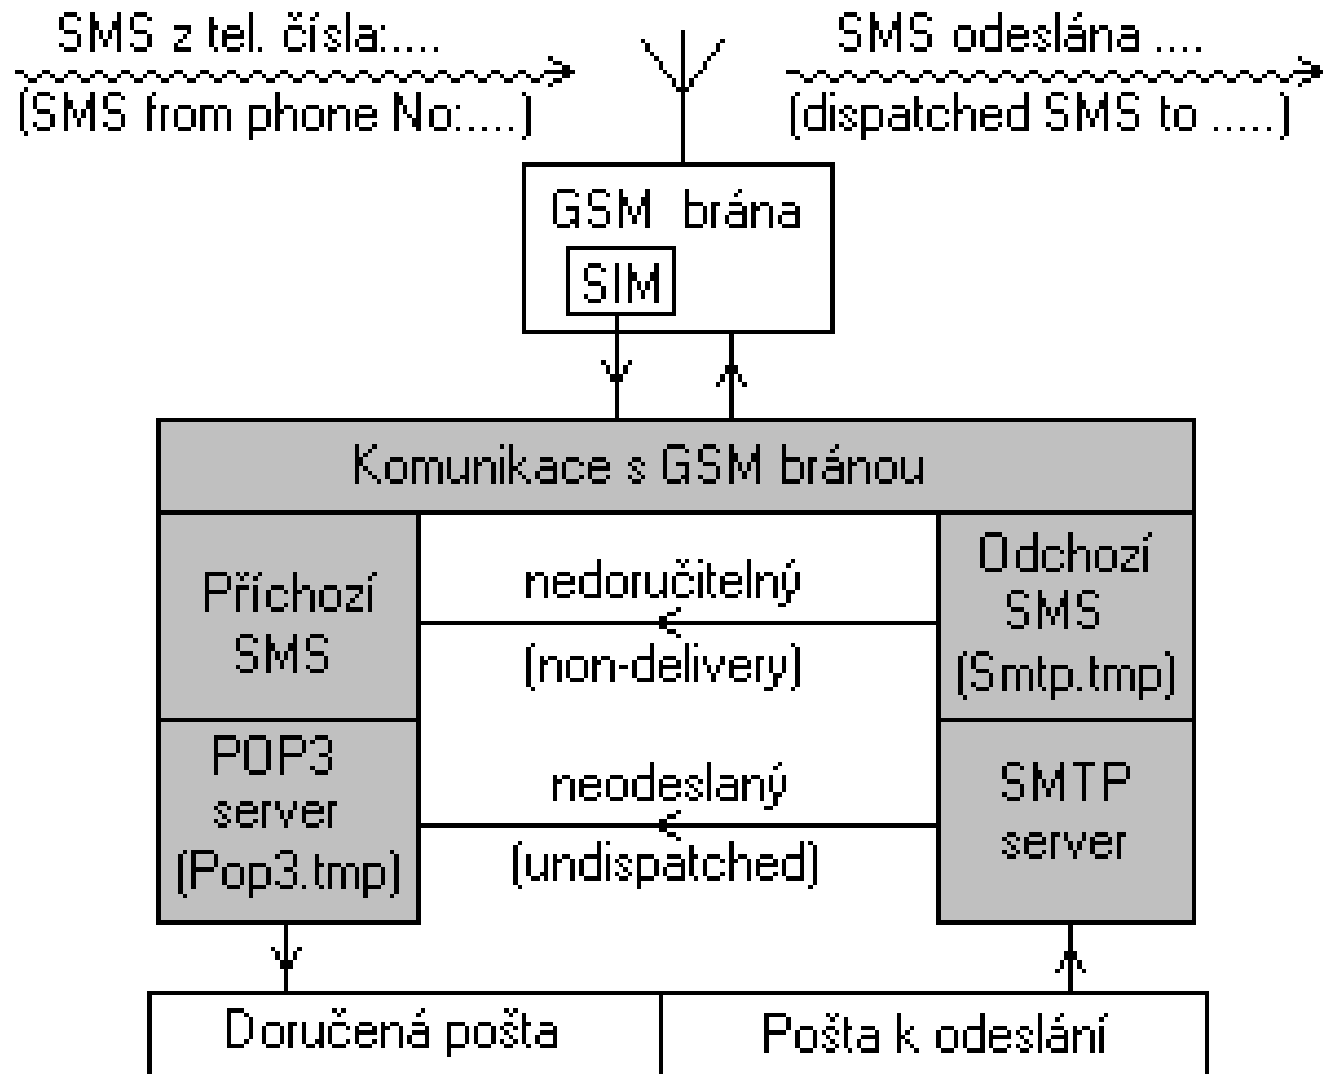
SMS z tel. čísla:....
(SMS from phone No:....)

SMS odeslána ....
(dispatched SMS to .....)

GSM brána
SIM

Komunikace s GSM bránou

Příchozí SMS

nedoručitelný
(non-delivery)

Odchozí SMS (Smtp.tmp)

POP3 server (Pop3.tmp)

neodeslaný
(undispatched)

SMTP server

Doručená pošta

Pošta k odeslání